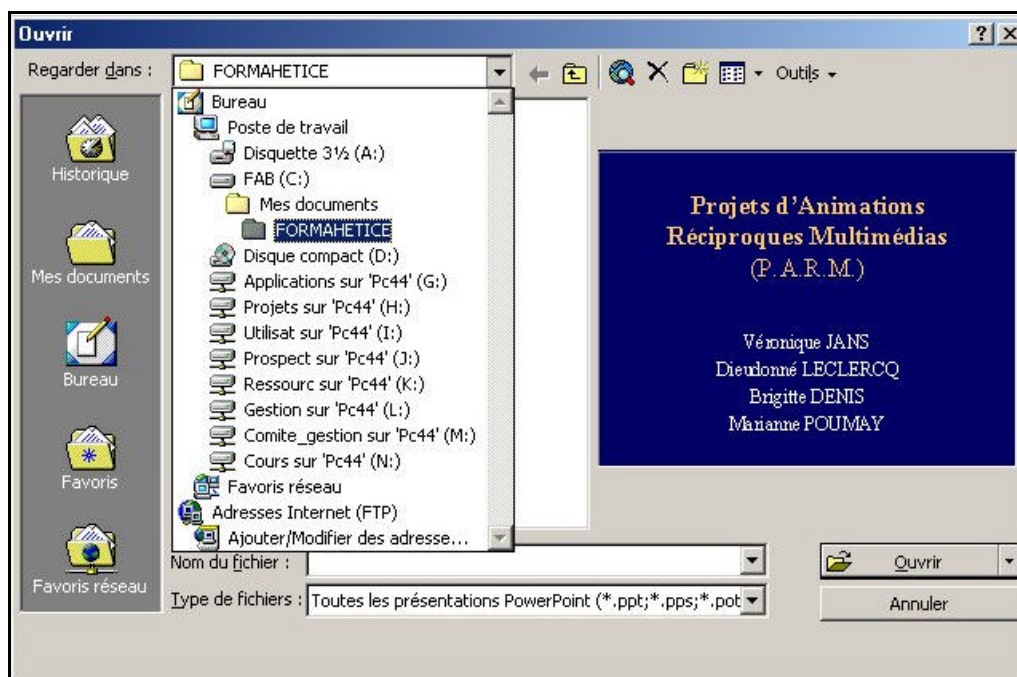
Ouvrir
? X
Regarder dans : FORMAHETICE
Outils

Historique
Mes documents
Bureau
Favoris
Favoris réseau

Bureau
Poste de travail
Disquette 3½ (A:)
FAB (C:)
Mes documents
FORMAHETICE
Disque compact (D:)
Applications sur 'Pc44' (G:)
Projets sur 'Pc44' (H:)
Utilisat sur 'Pc44' (I:)
Prospect sur 'Pc44' (J:)
Ressourc sur 'Pc44' (K:)
Gestion sur 'Pc44' (L:)
Comite_gestion sur 'Pc44' (M:)
Cours sur 'Pc44' (N:)
Favoris réseau
Adresses Internet (FTP)
Ajouter/Modifier des adresse...

Projets d'Animations Réciproques Multimédias
(P.A.R.M.)

Véronique JANS
Dieudonné LECLERCQ
Brigitte DENIS
Marianne POUMAY

Nom du fichier :
Type de fichiers : Toutes les présentations PowerPoint (*.ppt;*.pps;*.pot
Ouvrir
Annuler